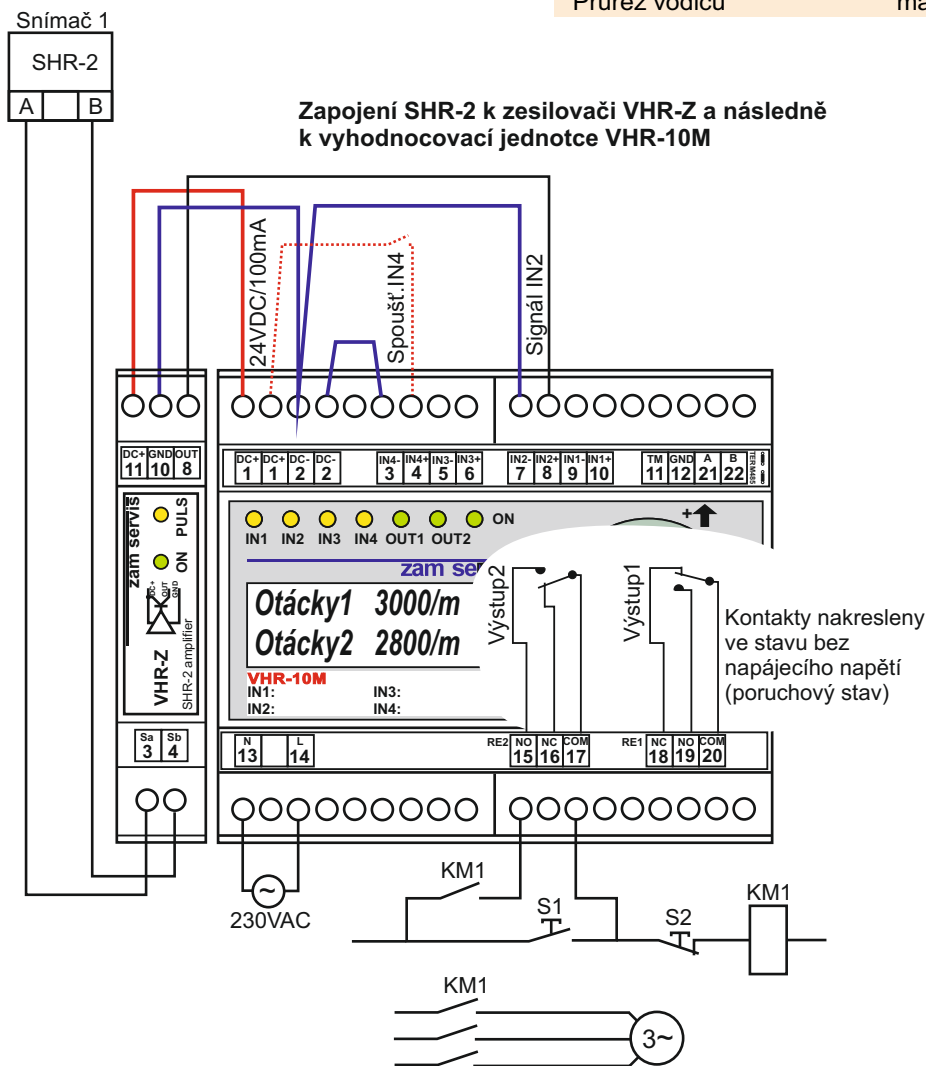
Průřez vodičů ma

Snímač 1
SHR-2
A B

Zapojení SHR-2 k zesilovači VHR-Z a následně k vyhodnocovací jednotce VHR-10M

24VDC/100mA
Spoušť.IN4
Signál IN2

DC+ 11 GND 10 OUT 8

DC+ 1 DC+ 1 DC- 2 DC- 2 IN4- 3 IN4+ 4 IN3- 5 IN3+ 6 IN2- 7 IN2+ 8 IN1- 9 IN1+ 10 TM 11 GND 12 A 21 B 22 TERM485

zam servis
PULS
ON
DC+ OUT GND
VHR-Z
SHR-2 amplifier

IN1 IN2 IN3 IN4 OUT1 OUT2 ON
zam se
Otáčky1 3000/m
Otáčky2 2800/m
VHR-10M
IN1: IN3:
IN2: IN4:

Výstup2
Výstup1
Kontakty nakresleny ve stavu bez napájecího napětí (poruchový stav)

Sa 3 Sb 4

N 13 L 14

RE2 NO 15 NC 16 COM 17
RE1 NC 18 NO 19 COM 20

230VAC
KM1
S1
S2
KM1
KM1
3~